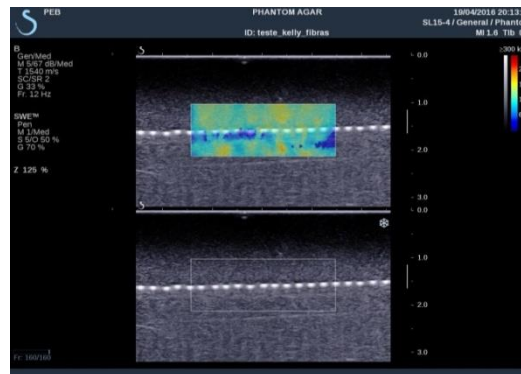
PEB

PHANTOM AGAR

ID: teste_kelly_fibras

19/04/2016 20:13

SL15-4 / General / Phanto

MI 1.6 TIb

B
GenMed
M 5/67 dB/Med
T 1540 m/s
SC/SR 2
G 33 %
Fr. 12 Hz

SWE™
Pen
M 1/Med
S S/O 50 %
G 70 %

Z 125 %

≥300 k

- 0.0

- 1.0

- 2.0

- 3.0

- 0.0

- 1.0

- 2.0

- 3.0

Fr. 160/160